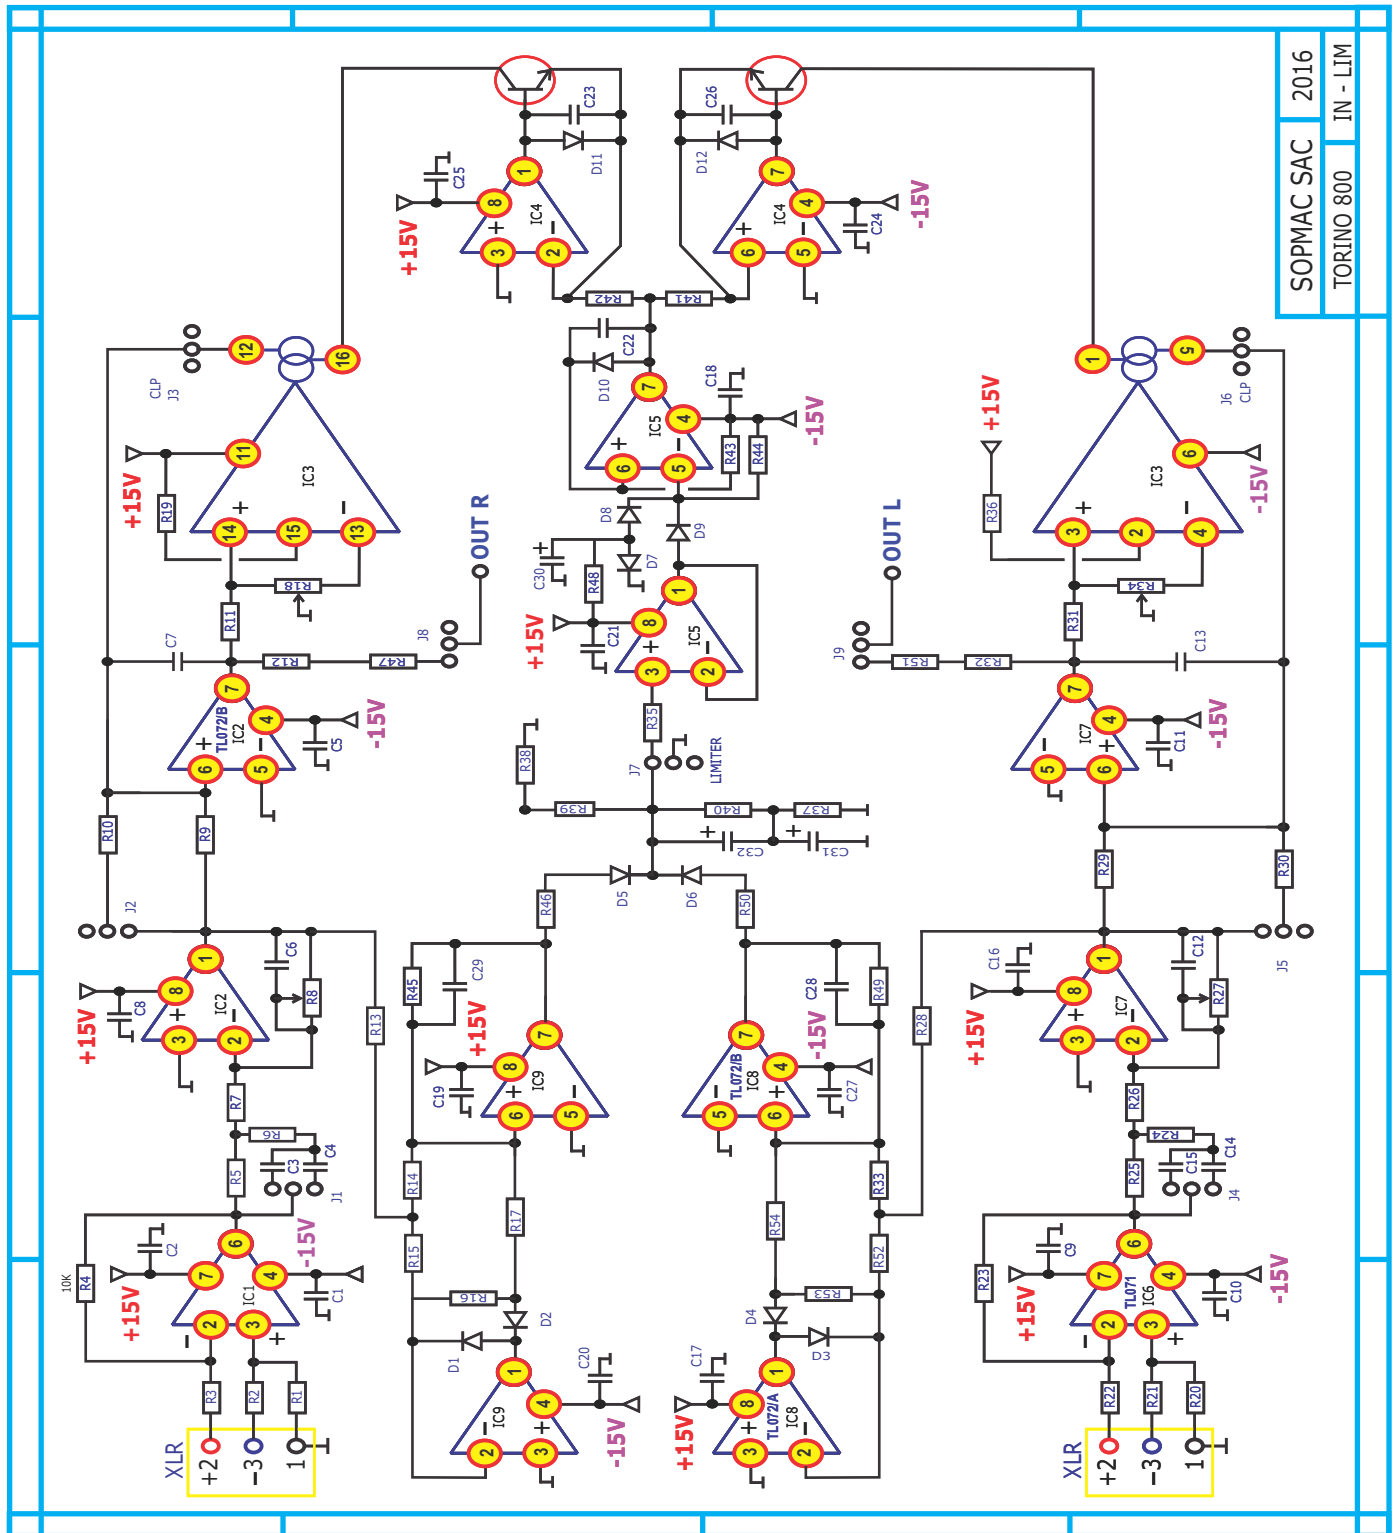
2016
IN - LIM
SOPMAC SAC
TORINO 800

C23
D11
C25
+15V
8
1
IC4
3
2
+
-
C26
D12
7
4
IC4
C24
-15V
6
5
+
-
R42
R41
C22
D10
7
C18
4
IC5
6
5
R43
R44
-15V
+

CLP
J3
12
16
11
+15V
IC3
R19
14
15
13
+
-
R18
R11
C7
R12
R47
J8
OUT R
7
TL072/B
IC2
4
-15V
C5
6
5
+
-
R10
R9
J2

1
5
J6
CLP
+15V
6
-15V
IC3
R36
3
2
4
+
-
R34
R31
OUT L
J9
R51
R32
C13
7
IC7
4
-15V
C11
5
6
-
+

D8
D9
C30
D7
R48
1
+15V
8
C21
IC5
3
2
+
-
R35
J7
LIMITER
R38
R39
R40
R37
C32
C31
D5
D6
R46
R50

1
C6
R8
+15V
8
C8
IC2
3
2
+
-
R13
R7
R6
R5
C3
C4
J1
6
C2
-15V
10K
R4
+15V
7
4
IC1
C1
2
3
-
+
R3
R2
R1
XLR
+2
-3
1

R45
C29
+15V
7
8
C19
IC9
6
5
+
-
R14
R17
R15
R16
D2
D1
1
C20
4
-15V
IC9
2
3
-
+

R49
C28
-15V
7
TL072/B
IC8
4
C27
5
6
-
+
R33
R54
R52
R53
D4
D3
C17
1
+15V
8
TL072/A
IC8
3
2
+
-
R28

J5
R30
R29
1
C16
C12
+15V
8
IC7
R27
3
2
+
-
R26
R24
R25
C15
C14
J4
6
C9
R23
+15V
7
4
TL071
IC6
C10
-15V
2
3
-
+
R22
R21
R20
XLR
+2
-3
1